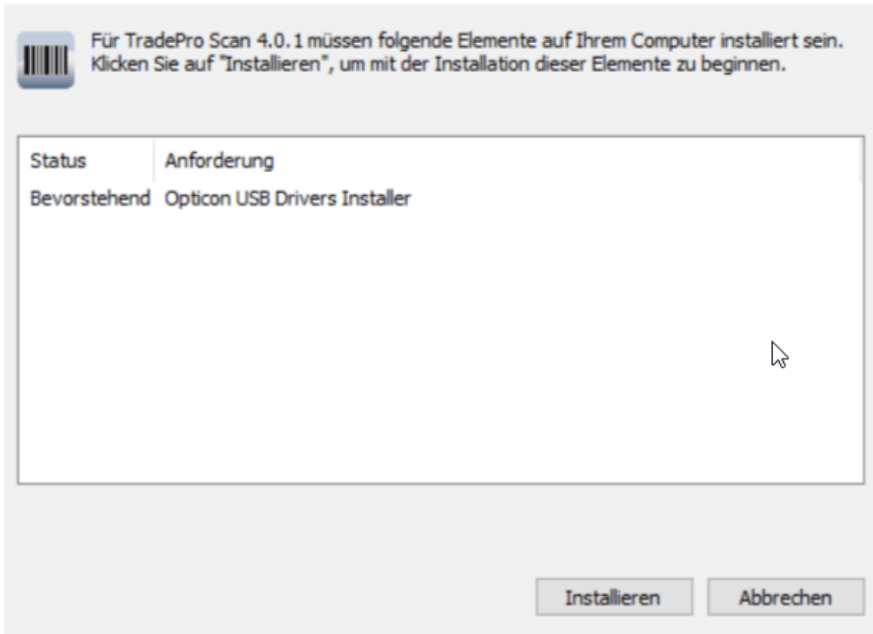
Für TradePro Scan 4.0.1 müssen folgende Elemente auf Ihrem Computer installiert sein. Klicken Sie auf "Installieren", um mit der Installation dieser Elemente zu beginnen.

| Status | Anforderung |
|---|---|
| Bevorstehend | Opticon USB Drivers Installer |

Installieren
Abbrechen